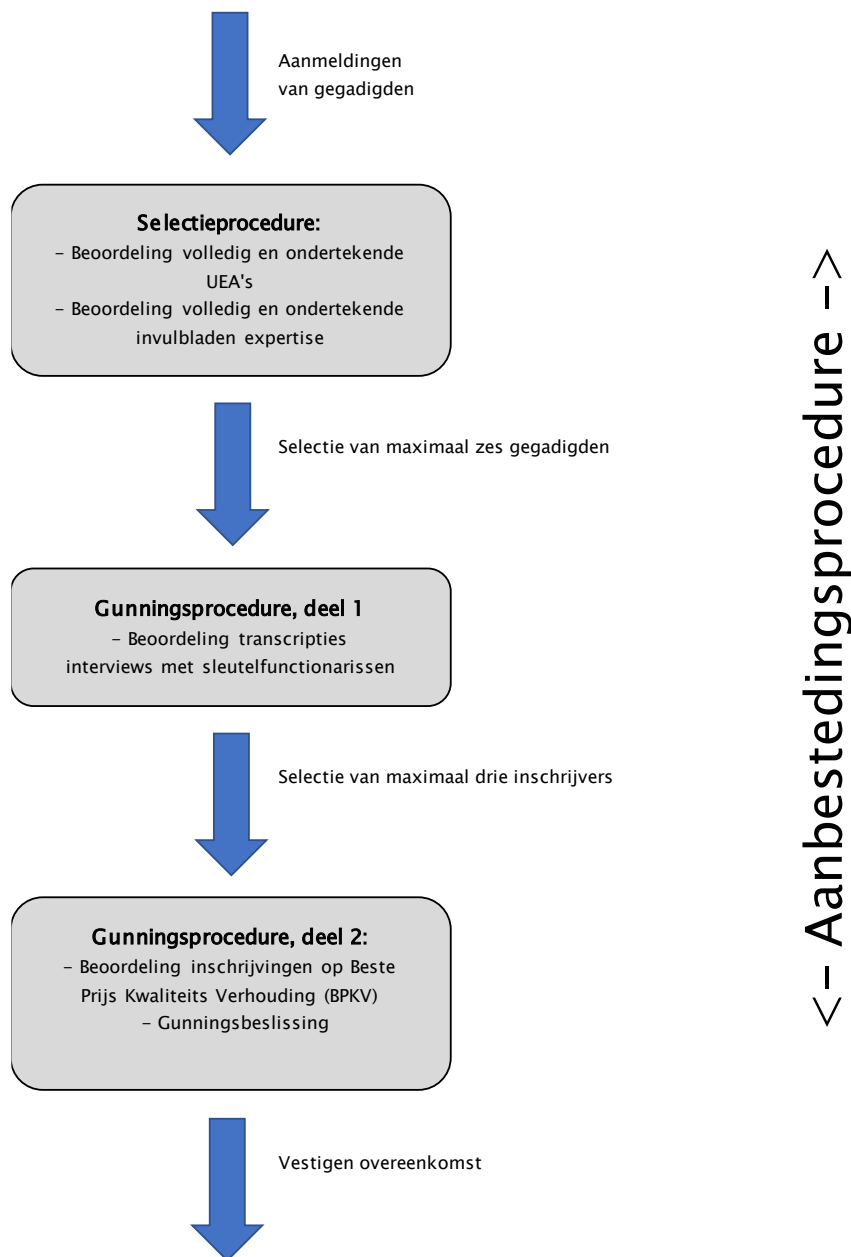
Aanmeldingen van gegadigden

Selectieprocedure:
- Beoordeling volledig en ondertekende UEA's
- Beoordeling volledig en ondertekende invulbladen expertise

Selectie van maximaal zes gegadigden

Gunningsprocedure, deel 1
- Beoordeling transcripties interviews met sleutelfunctionarissen

Selectie van maximaal drie inschrijvers

Gunningsprocedure, deel 2:
- Beoordeling inschrijvingen op Beste Prijs Kwaliteits Verhouding (BPKV)
- Gunningsbeslissing

Vestigen overeenkomst

<- Aanbestedingsprocedure ->